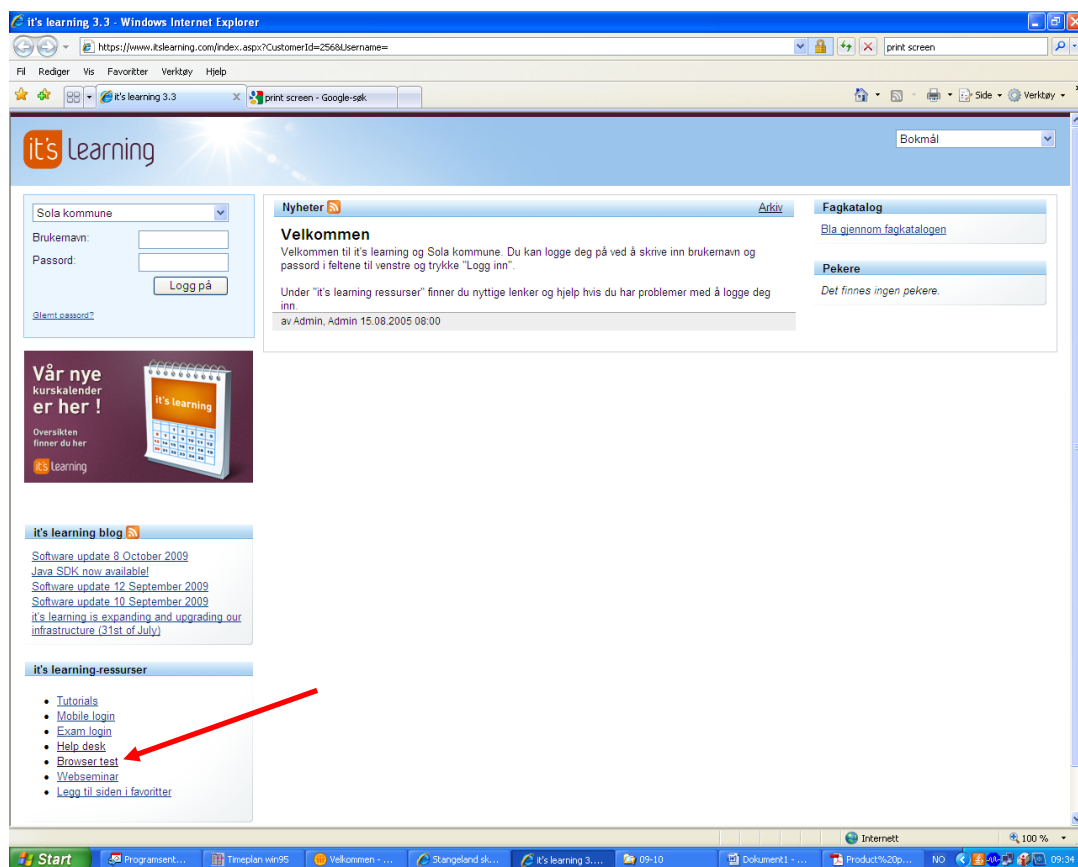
it's learning 3.3 - Windows Internet Explorer

https://www.itslearning.com/index.aspx?CustomerId=2568Username=

print screen

Fil Rediger Vis Favoritter Verktøy Hjelp

it's learning 3.3

print screen - Google-søk

Side Verktøy

it's learning

Bokmål

Sola kommune

Brukernavn:

Passord:

Logg på

Glemt passord?

Vår nye kurskalender er her !

Oversikten finner du her

it's learning

it's learning

Nyheter

Arkiv

Velkommen

Velkommen til it's learning og Sola kommune. Du kan logge deg på ved å skrive inn brukernavn og passord i feltene til venstre og trykke "Logg inn".

Under "it's learning ressurser" finner du nyttige lenker og hjelp hvis du har problemer med å logge deg inn.

av Admin, Admin 15.08.2005 08:00

Fagkatalog

Bla gjennom fagkatalogen

Pekere

Det finnes ingen pekere.

it's learning blog

Software update 8 October 2009
Java SDK now available!
Software update 12 September 2009
Software update 10 September 2009
it's learning is expanding and upgrading our infrastructure (31st of July)

it's learning-ressurser

- Tutorials
- Mobile login
- Exam login
- Help desk
- Browser test
- Webseminar
- Legg til siden i favoritter

Internett

100 %

Start

Programsent...

Timeplan win95

Velkommen - ...

Stangeland sk...

it's learning 3....

09-10

Dokument1 - ...

Product%20p...

NO

09:34